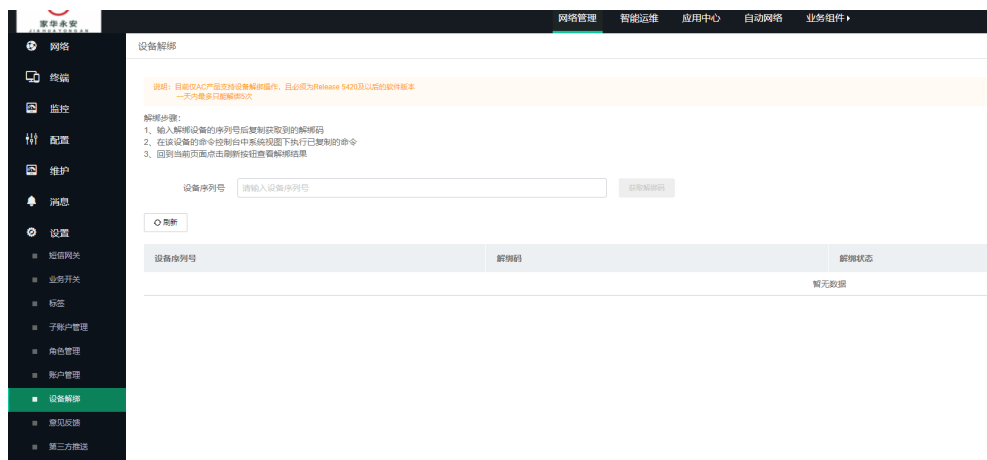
家华永安
JIAHUAYONGAN

网络管理 智能运维 应用中心 自动网络 业务组件▸

网络
终端
监控
配置
维护
消息
设置
短信网关
业务开关
标签
子账户管理
角色管理
账户管理
设备解绑
意见反馈
第三方推送

设备解绑

说明：目前仅AC产品支持设备解绑操作，且必须为Release 5420及以后的软件版本
一天内最多只能解绑5次

解绑步骤：
1、输入解绑设备的序列号后复制获取到的解绑码
2、在该设备的命令控制台中系统视图下执行已复制的命令
3、回到当前页面点击刷新按钮查看解绑结果

设备序列号 请输入设备序列号 获取解绑码

刷新

| 设备序列号 | 解绑码 | 解绑状态 |
|---|---|---|
| | 暂无数据 | |